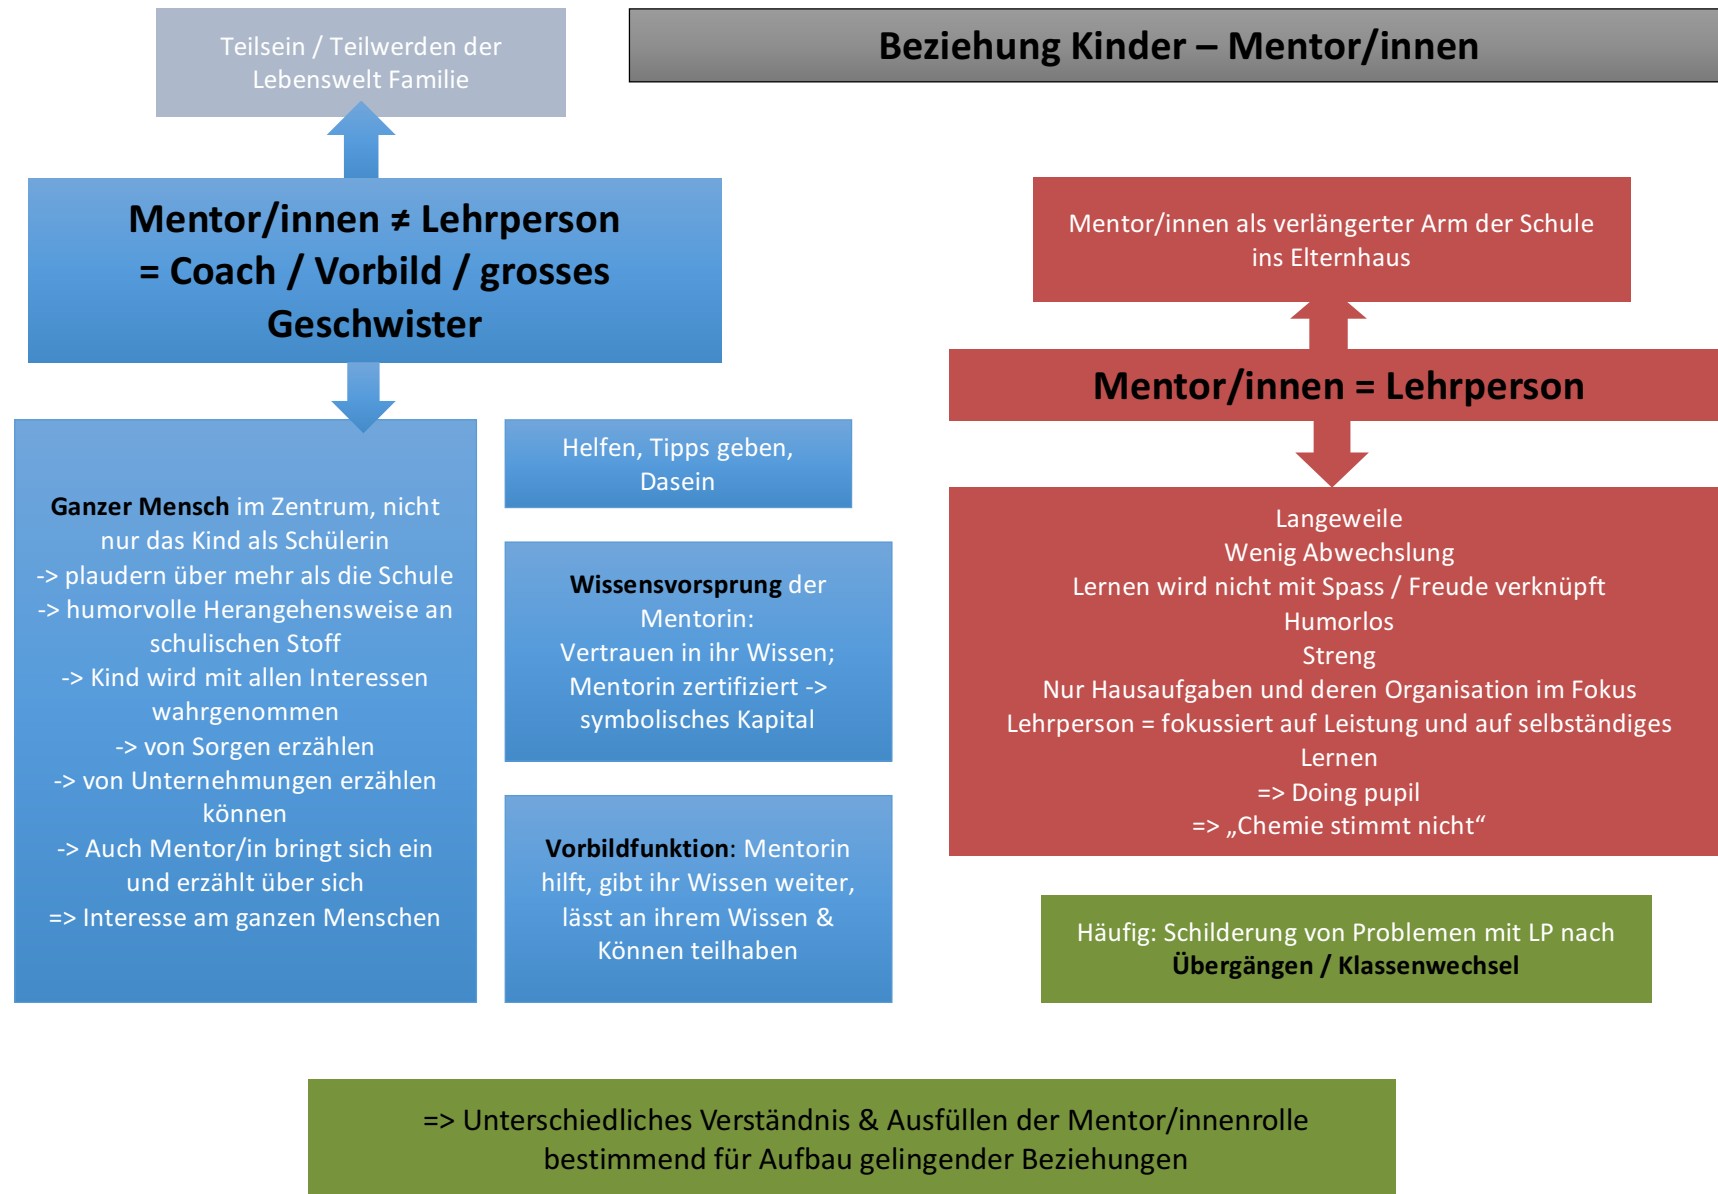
Beziehung Kinder – Mentor/innen

Teilsein / Teilwerden der Lebenswelt Familie

Mentor/innen ≠ Lehrperson = Coach / Vorbild / grosses Geschwister

Ganzer Mensch im Zentrum, nicht nur das Kind als Schülerin
-> plaudern über mehr als die Schule
-> humorvolle Herangehensweise an schulischen Stoff
-> Kind wird mit allen Interessen wahrgenommen
-> von Sorgen erzählen
-> von Unternehmungen erzählen können
-> Auch Mentor/in bringt sich ein und erzählt über sich
=> Interesse am ganzen Menschen

Helfen, Tipps geben, Dasein

Wissensvorsprung der Mentorin:
Vertrauen in ihr Wissen;
Mentorin zertifiziert -> symbolisches Kapital

Vorbildfunktion: Mentorin hilft, gibt ihr Wissen weiter, lässt an ihrem Wissen & Können teilhaben

Mentor/innen als verlängerter Arm der Schule ins Elternhaus

Mentor/innen = Lehrperson

Langeweile
Wenig Abwechslung
Lernen wird nicht mit Spass / Freude verknüpft
Humorlos
Streng
Nur Hausaufgaben und deren Organisation im Fokus
Lehrperson = fokussiert auf Leistung und auf selbständiges Lernen
=> Doing pupil
=> „Chemie stimmt nicht“

Häufig: Schilderung von Problemen mit LP nach Übergängen / Klassenwechsel

=> Unterschiedliches Verständnis & Ausfüllen der Mentor/innenrolle bestimmend für Aufbau gelingender Beziehungen